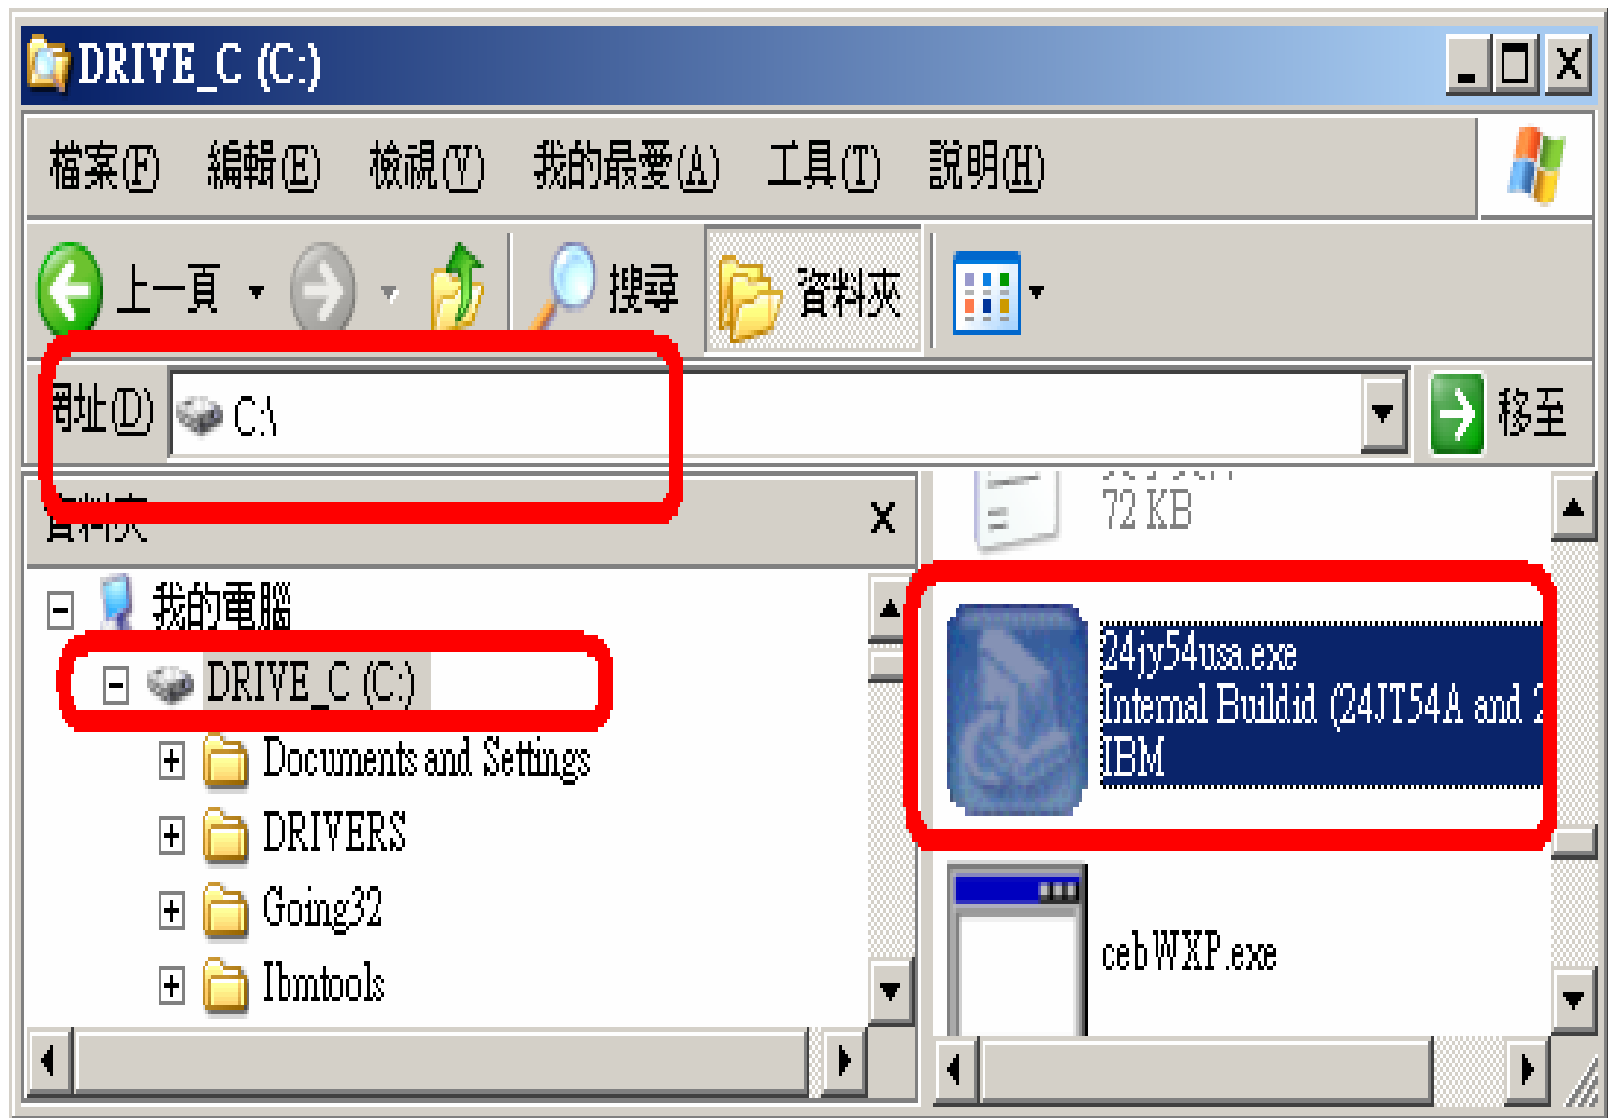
DRIVE_C (C:)

檔案(F) 編輯(E) 檢視(V) 我的最愛(A) 工具(T) 說明(H)

上一頁 搜尋 資料夾

網址(D) C:\ 移至

資料夾 X

我的電腦
DRIVE_C (C:)
Documents and Settings
DRIVERS
Going32
Ibmtools

72 KB

24jy54usa.exe
Internal Buildid (24JT54A and 2
IBM

cebWXP.exe